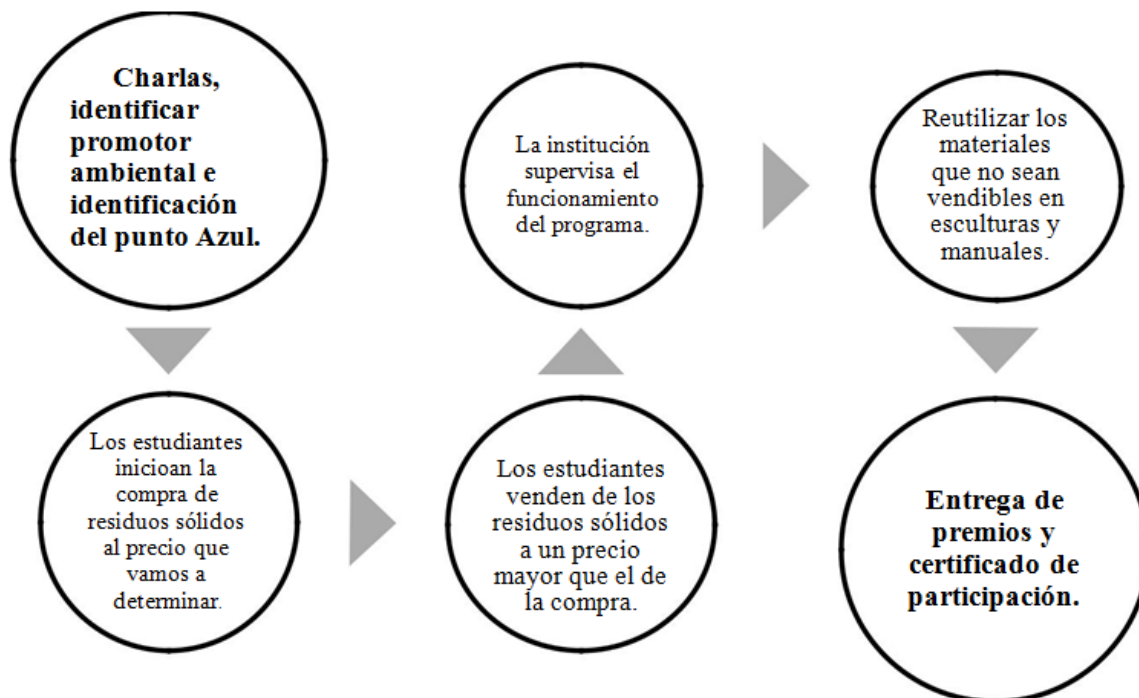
Charlas, identificar promotor ambiental e identificación del punto Azul.

Los estudiantes inicioan la compra de residuos sólidos al precio que vamos a determinar.

Los estudiantes venden de los residuos sólidos a un precio mayor que el de la compra.

La institución supervisa el funcionamiento del programa.

Reutilizar los materiales que no sean vendibles en esculturas y manuales.

Entrega de premios y certificado de participación.